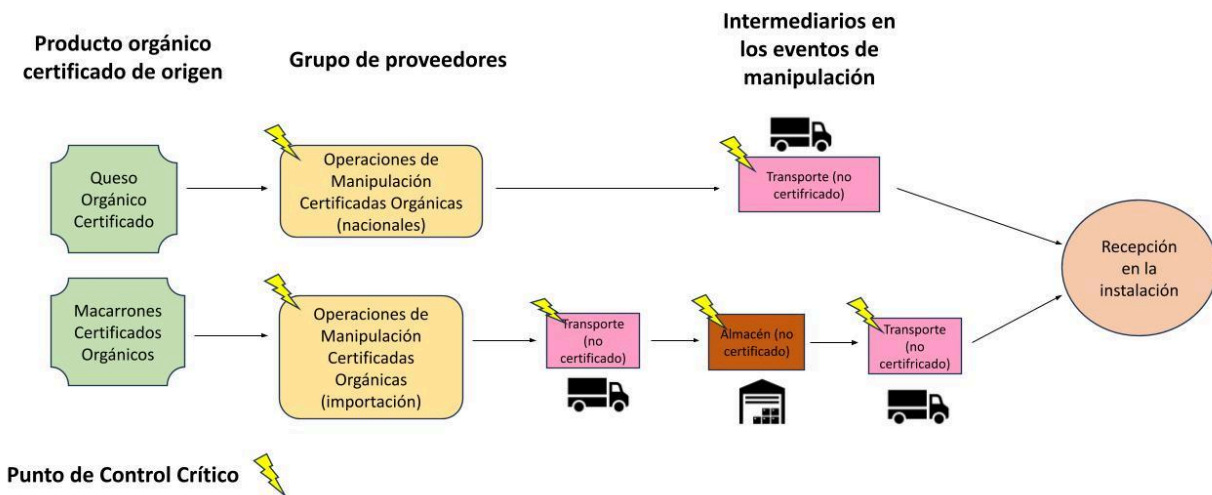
Producto orgánico certificado de origen

Grupo de proveedores

Intermediarios en los eventos de manipulación

Queso Orgánico Certificado

Operaciones de Manipulación Certificadas Orgánicas (nacionales)

Transporte (no certifricado)

Recepción en la instalación

Macarrones Certificados Orgánicos

Operaciones de Manipulación Certificadas Orgánicas (importación)

Transporte (no certifrcado)

Almacén (no certificado)

Transporte (no certifricado)

Punto de Control Crítico